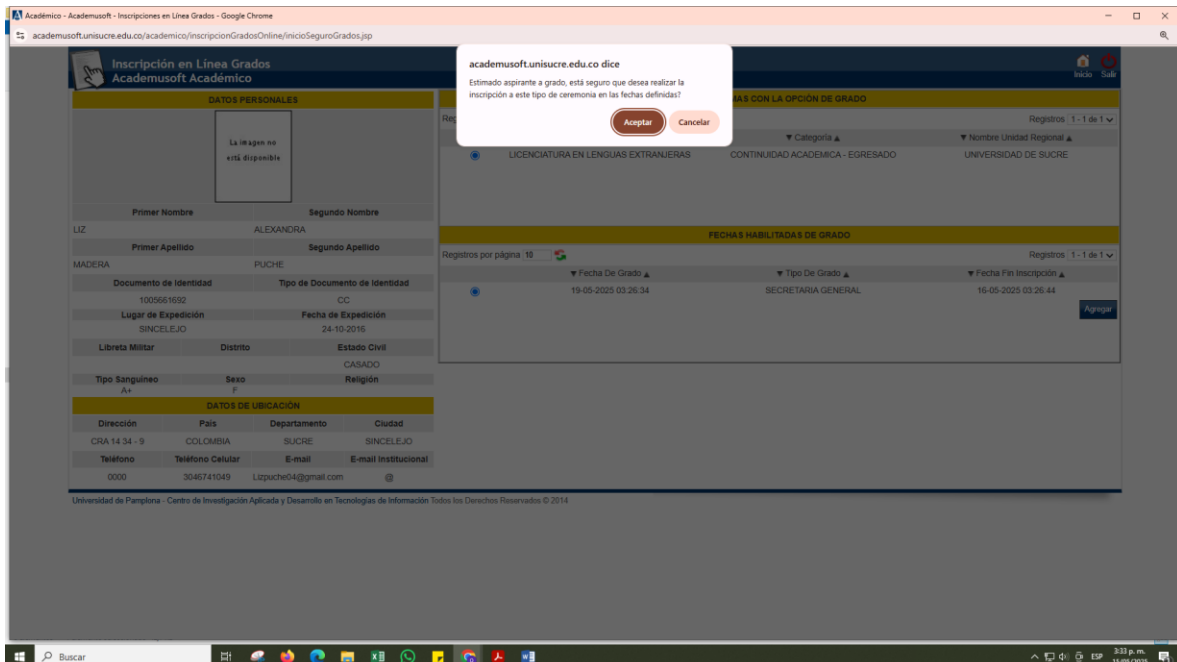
Académico - Academusoft - Inscripciones en Línea Grados - Google Chrome

academusoft.unisucre.edu.co/academico/inscripcionGradosOnline/inicioSeguroGrados.jsp

Inscripción en Línea Grados
Academusoft Académico

Inicio Salir

academusoft.unisucre.edu.co dice

Estimado aspirante a grado, está seguro que desea realizar la inscripción a este tipo de ceremonia en las fechas definidas?

Aceptar Cancelar

DATOS PERSONALES

La imagen no está disponible

| Primer Nombre | Segundo Nombre |
|---|---|
| LIZ | ALEXANDRA |
| Primer Apellido | Segundo Apellido |
| MADERA | PUCHE |
| Documento de Identidad | Tipo de Documento de Identidad |
| 1005661692 | CC |
| Lugar de Expedición | Fecha de Expedición |
| SINCELEJO | 24-10-2016 |

| Libreta Militar | Distrito | Estado Civil |
|---|---|---|
| | | CASADO |
| Tipo Sanguíneo | Sexo | Religión |
| A+ | F | |

DATOS DE UBICACIÓN

| Dirección | País | Departamento | Ciudad |
|---|---|---|---|
| CRA 14 34 - 9 | COLOMBIA | SUCRE | SINCELEJO |
| Teléfono | Teléfono Celular | E-mail | E-mail Institucional |
| 0000 | 3046741049 | Lizpuche04@gmail.com | @ |

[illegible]MAS CON LA OPCIÓN DE GRADO

Re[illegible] Registros 1 - 1 de 1

| | | ▼Categoría▲ | ▼Nombre Unidad Regional▲ |
|---|---|---|---|
| ◉ | LICENCIATURA EN LENGUAS EXTRANJERAS | CONTINUIDAD ACADEMICA - EGRESADO | UNIVERSIDAD DE SUCRE |

FECHAS HABILITADAS DE GRADO

Registros por página 10 Registros 1 - 1 de 1

| | ▼Fecha De Grado▲ | ▼Tipo De Grado▲ | ▼Fecha Fin Inscripción▲ |
|---|---|---|---|
| ◉ | 19-05-2025 03:26:34 | SECRETARIA GENERAL | 16-05-2025 03:26:44 |

Agregar

Universidad de Pamplona - Centro de Investigación Aplicada y Desarrollo en Tecnologías de Información Todos los Derechos Reservados © 2014

Buscar

ESP 3:33 p. m. 15/05/2025